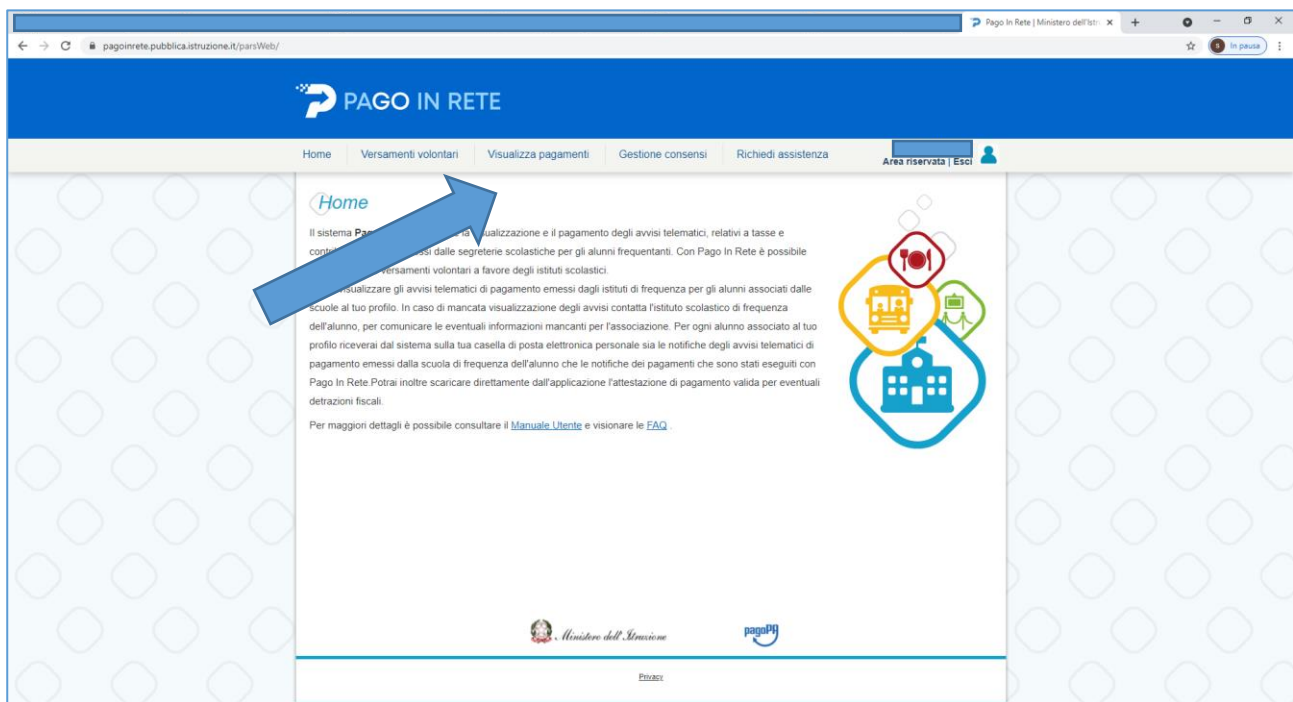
Pago In Rete | Ministero dell'Istr ×
+
pagoinrete.pubblica.istruzione.it/parsWeb/
In pausa

PAGO IN RETE

Home
Versamenti volontari
Visualizza pagamenti
Gestione consensi
Richiedi assistenza
Area riservata | Esci

Home

Il sistema Pag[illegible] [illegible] visualizzazione e il pagamento degli avvisi telematici, relativi a tasse e contri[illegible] emessi dalle segreterie scolastiche per gli alunni frequentanti. Con Pago In Rete è possibile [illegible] versamenti volontari a favore degli istituti scolastici.
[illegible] visualizzare gli avvisi telematici di pagamento emessi dagli istituti di frequenza per gli alunni associati dalle scuole al tuo profilo. In caso di mancata visualizzazione degli avvisi contatta l'istituto scolastico di frequenza dell'alunno, per comunicare le eventuali informazioni mancanti per l'associazione. Per ogni alunno associato al tuo profilo riceverai dal sistema sulla tua casella di posta elettronica personale sia le notifiche degli avvisi telematici di pagamento emessi dalla scuola di frequenza dell'alunno che le notifiche dei pagamenti che sono stati eseguiti con Pago In Rete.Potrai inoltre scaricare direttamente dall'applicazione l'attestazione di pagamento valida per eventuali detrazioni fiscali.

Per maggiori dettagli è possibile consultare il Manuale Utente e visionare le FAQ.

Ministero dell'Istruzione
pagoPA

Privacy